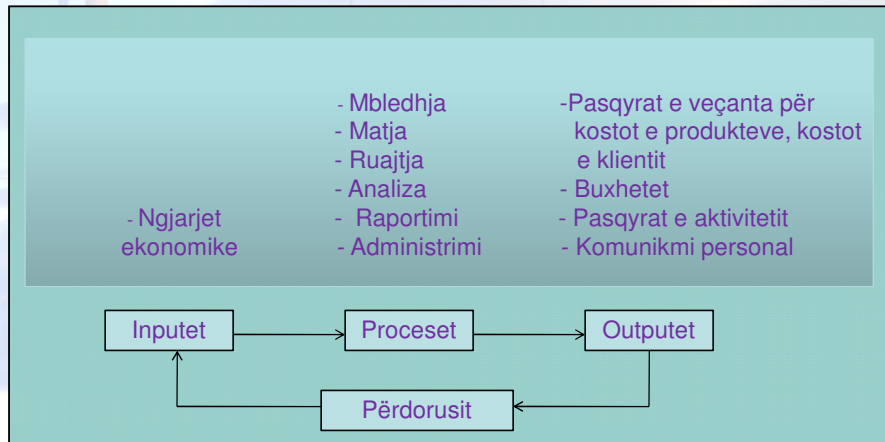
- Ngjarjet ekonomike

- Mbledhja
- Matja
- Ruajtja
- Analiza
- Raportimi
- Administrimi

-Pasqyrat e veçanta për kostot e produkteve, kostot e klientit
- Buxhetet
- Pasqyrat e aktivitetit
- Komunikmi personal

Inputet

Proceset

Outputet

Përdorusit